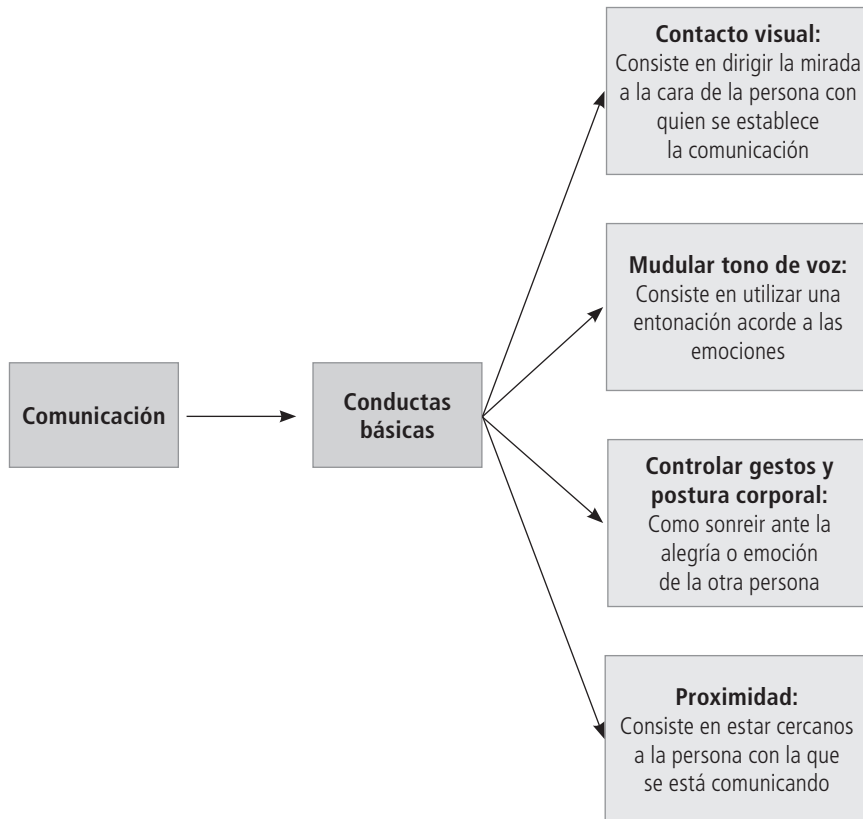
Comunicación

Conductas básicas

**Contacto visual:** Consiste en dirigir la mirada a la cara de la persona con quien se establece la comunicación

**Mudular tono de voz:** Consiste en utilizar una entonación acorde a las emociones

**Controlar gestos y postura corporal:** Como sonreir ante la alegría o emoción de la otra persona

**Proximidad:** Consiste en estar cercanos a la persona con la que se está comunicando